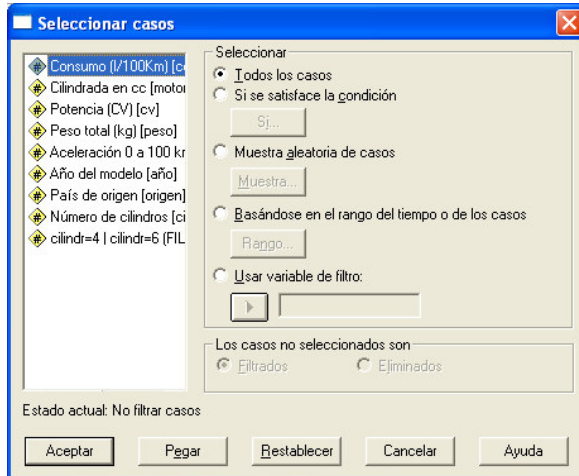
Seleccionar casos

Consumo (l/100Km) [c
Cilindrada en cc [motor
Potencia (CV) [cv]
Peso total (kg) [peso]
Aceleración 0 a 100 kr
Año del modelo [año]
País de origen [origen]
Número de cilindros [ci
cilindr=4 | cilindr=6 (FIL

Seleccionar
Todos los casos
Si se satisface la condición
Si...
Muestra aleatoria de casos
Muestra...
Basándose en el rango del tiempo o de los casos
Rango...
Usar variable de filtro:

Los casos no seleccionados son
Filtrados
Eliminados

Estado actual: No filtrar casos

Aceptar
Pegar
Restablecer
Cancelar
Ayuda